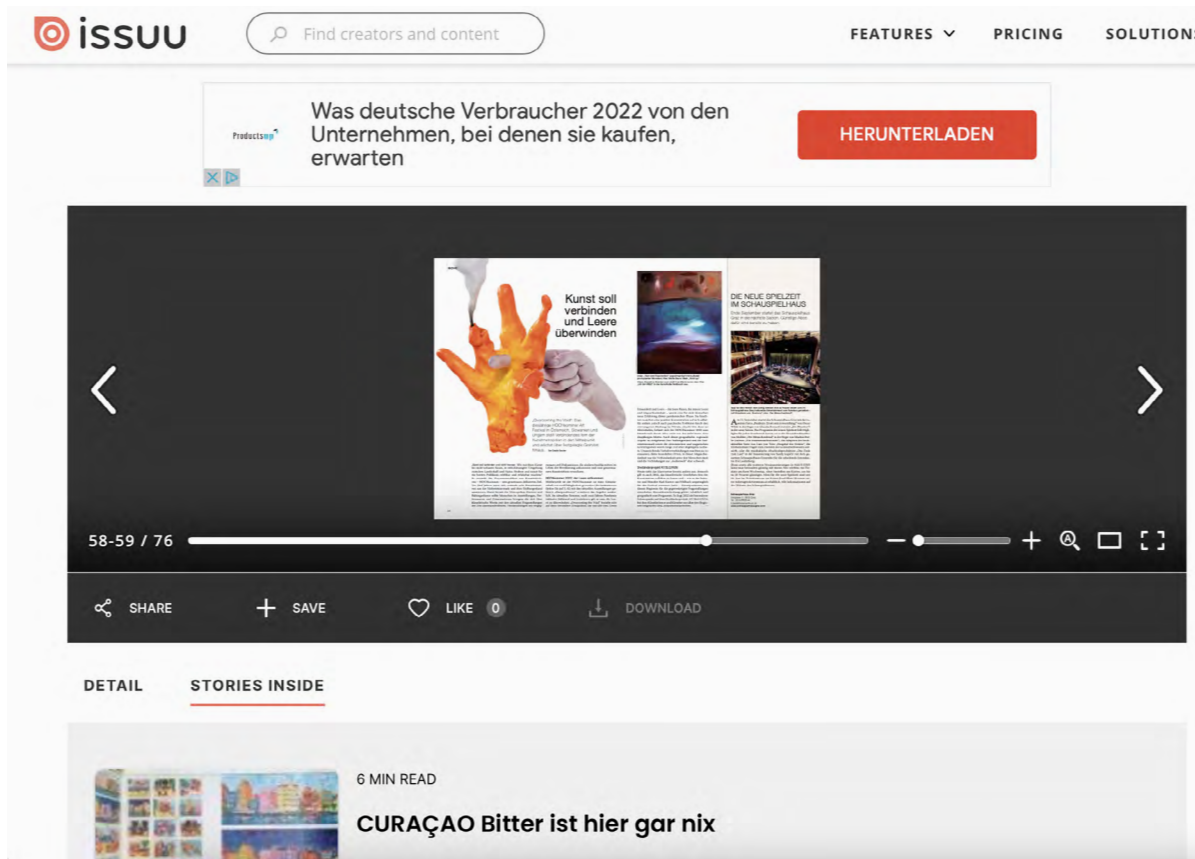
issuu

Find creators and content

FEATURES PRICING SOLUTIONS

Productsup

Was deutsche Verbraucher 2022 von den Unternehmen, bei denen sie kaufen, erwarten

HERUNTERLADEN

Kunst soll verbinden und Leere überwinden

DIE NEUE SPIELZEIT IM SCHAUSPIELHAUS

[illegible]

58-59 / 76

SHARE

SAVE

LIKE 0

DOWNLOAD

DETAIL

STORIES INSIDE

6 MIN READ

CURAÇAO Bitter ist hier gar nix